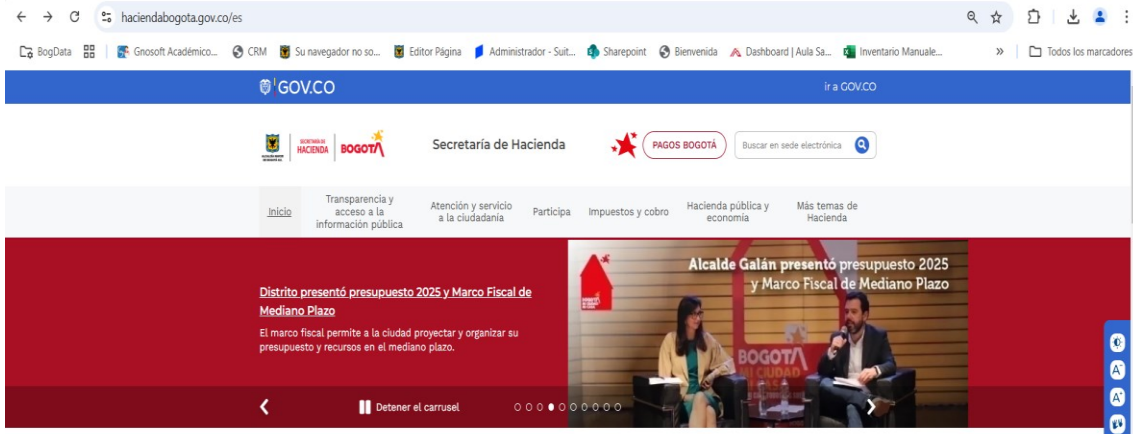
haciendabogota.gov.co/es

BogData | Gnosoft Académico... CRM Su navegador no so... Editor Página Administrador - Suit... Sharepoint Bienvenida Dashboard | Aula Sa... Inventario Manuale... » Todos los marcadores

GOV.CO

ir a GOV.CO

SECRETARÍA DE HACIENDA BOGOTÁ

Secretaría de Hacienda

PAGOS BOGOTÁ

Buscar en sede electrónica

Inicio

Transparencia y acceso a la información pública

Atención y servicio a la ciudadanía

Participa

Impuestos y cobro

Hacienda pública y economía

Más temas de Hacienda

Distrito presentó presupuesto 2025 y Marco Fiscal de Mediano Plazo

El marco fiscal permite a la ciudad proyectar y organizar su presupuesto y recursos en el mediano plazo.

Alcalde Galán presentó presupuesto 2025 y Marco Fiscal de Mediano Plazo

BOGOTÁ MI CIUDAD

Detener el carrusel

A A